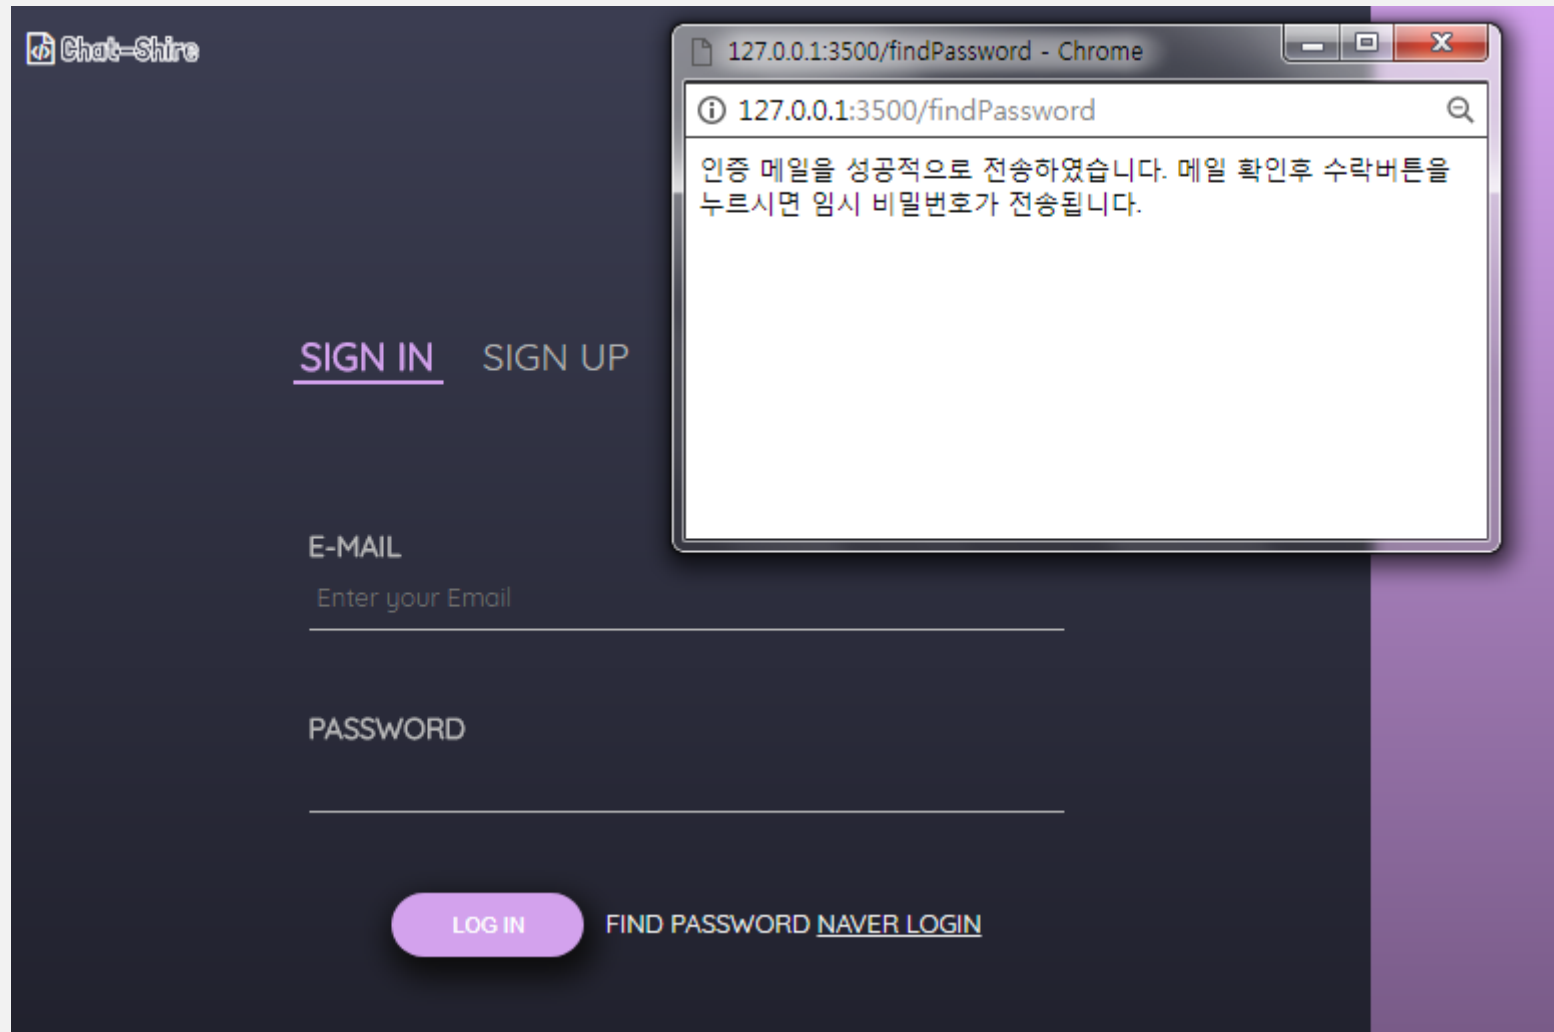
Chat-Shire

127.0.0.1:3500/findPassword - Chrome

127.0.0.1:3500/findPassword

인증 메일을 성공적으로 전송하였습니다. 메일 확인후 수락버튼을 누르시면 임시 비밀번호가 전송됩니다.

SIGN IN SIGN UP

E-MAIL

Enter your Email

PASSWORD

LOG IN

FIND PASSWORD NAVER LOGIN